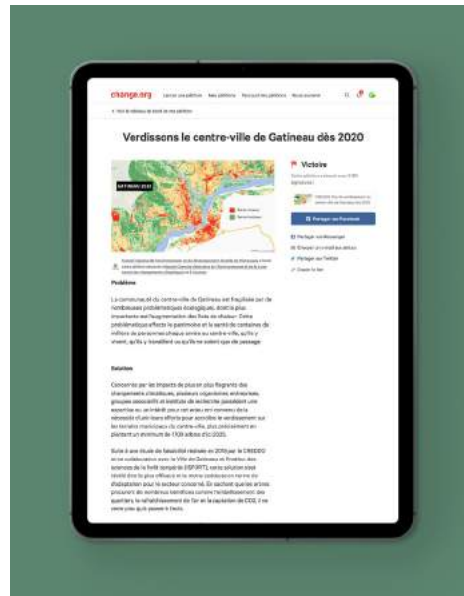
change.org

Verdissons le centre-ville de Gatineau dès 2020

GATINEAU 2020

Victoire

Partager sur Facebook

Partager sur Messenger

Envoyer un e-mail aux amis

Partager sur Twitter

Copier le lien

Problème

La communauté du centre-ville de Gatineau est fragilisée par de nombreuses problématiques écologiques, dont la plus importante est l'augmentation des îlots de chaleur. Cette problématique affecte le patrimoine et la santé de centaines de milliers de personnes chaque année au centre-ville, qu'ils y vivent, qu'ils y travaillent ou qu'ils ne soient que de passage.

Solution

Conscients par les impacts de plus en plus flagrants des changements climatiques, plusieurs organismes, entreprises, groupes associatifs et instituts de recherche possédant une expertise ou un intérêt pour cet enjeu ont convenu de la nécessité d'unir leurs efforts pour accroître le verdissement sur les terrains municipaux du centre-ville, plus précisément en plantant un minimum de 1100 arbres d'ici 2020.

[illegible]